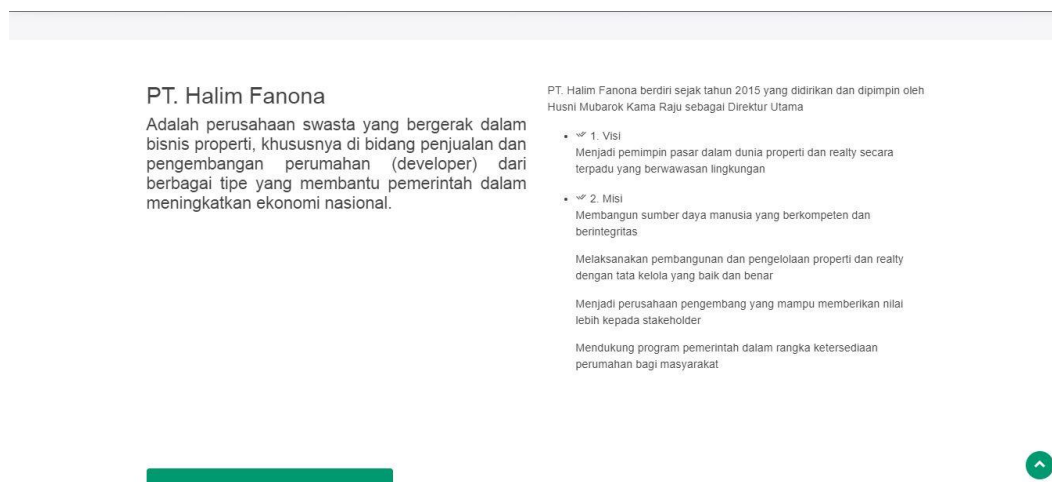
PT. Halim Fanona

Adalah perusahaan swasta yang bergerak dalam bisnis properti, khususnya di bidang penjualan dan pengembangan perumahan (developer) dari berbagai tipe yang membantu pemerintah dalam meningkatkan ekonomi nasional.

PT. Halim Fanona berdiri sejak tahun 2015 yang didirikan dan dipimpin oleh Husni Mubarok Kama Raju sebagai Direktur Utama

- 1. Visi
Menjadi pemimpin pasar dalam dunia properti dan realty secara terpadu yang berwawasan lingkungan

- 2. Misi
Membangun sumber daya manusia yang berkompeten dan berintegritas

Melaksanakan pembangunan dan pengelolaan properti dan realty dengan tata kelola yang baik dan benar

Menjadi perusahaan pengembang yang mampu memberikan nilai lebih kepada stakeholder

Mendukung program pemerintah dalam rangka ketersediaan perumahan bagi masyarakat